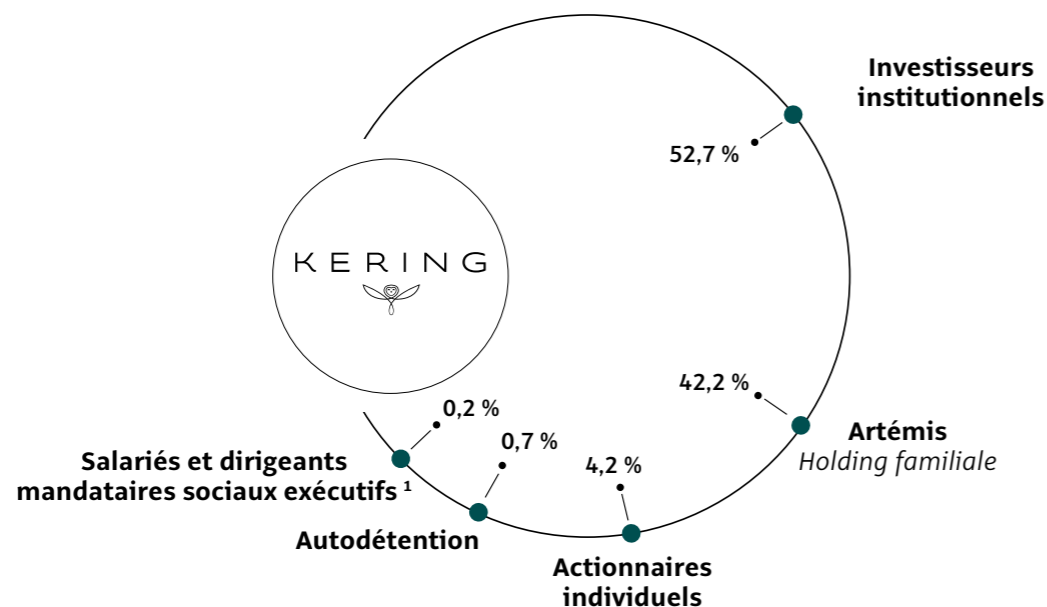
Investisseurs institutionnels

52,7 %

KERING

42,2 %

Artémis
Holding familiale

0,2 %

Salariés et dirigeants mandataires sociaux exécutifs $^1$

0,7 %

Autodétention

4,2 %

Actionnaires individuels